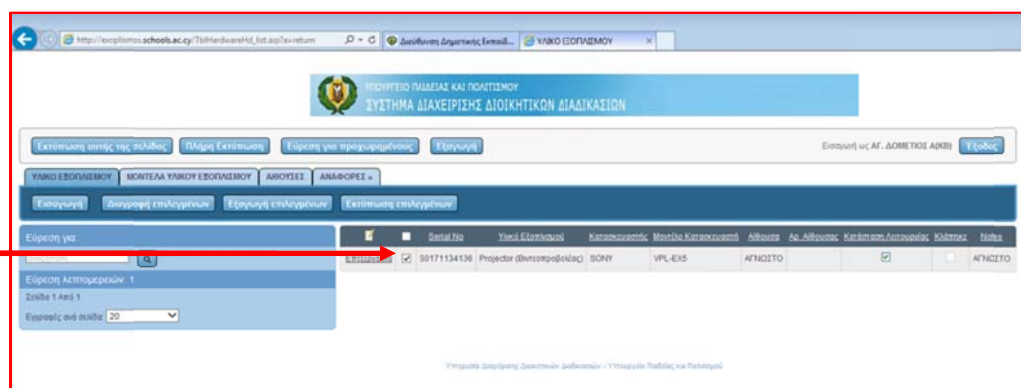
http://exoplismos.schools.ac.cy/TblHardwareHd_list.asp?a=return
Διεύθυνση Δημοτικής Εκπαίδ...
ΥΛΙΚΟ ΕΞΟΠΛΙΣΜΟΥ

ΥΠΟΥΡΓΕΙΟ ΠΑΙΔΕΙΑΣ ΚΑΙ ΠΟΛΙΤΙΣΜΟΥ
ΣΥΣΤΗΜΑ ΔΙΑΧΕΙΡΙΣΗΣ ΔΙΟΙΚΗΤΙΚΩΝ ΔΙΑΔΙΚΑΣΙΩΝ

Εκτύπωση αυτής της σελίδας | Πλήρη Εκτύπωση | Εύρεση για προχωρημένους | Εξαγωγή
Εισαχθεί ως ΑΓ. ΔΟΜΕΤΙΟΣ Α(ΚΒ) | Έξοδος

ΥΛΙΚΟ ΕΞΟΠΛΙΣΜΟΥ | ΜΟΝΤΕΛΑ ΥΛΙΚΟΥ ΕΞΟΠΛΙΣΜΟΥ | ΑΙΘΟΥΣΕΣ | ΑΝΑΦΟΡΕΣ »

Εισαγωγή | Διαγραφή επιλεγμένων | Εξαγωγή επιλεγμένων | Εκτύπωση επιλεγμένων

Εύρεση για:
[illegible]
Εύρεση λεπτομερειών: 1
Σελίδα 1 Από 1
Εγγραφές ανά σελίδα: 20

| | | Serial No | Υλικό Εξοπλισμού | Κατασκευαστής | Μοντέλο Κατασκευαστή | Αίθουσα | Αρ. Αίθουσας | Κατάσταση Λειτουργίας | Κλάπηκε | Notes |
|---|---|---|---|---|---|---|---|---|---|---|
| Επεξεργασία | ☑ | S0171134136 | Projector (Βιντεοπροβολέας) | SONY | VPL-EX5 | ΑΓΝΩΣΤΟ | | ☑ | | ΑΓΝΩΣΤΟ |

Υπηρεσία Διαχείρισης Διοικητικών Διαδικασιών - Υπουργείο Παιδείας και Πολιτισμού